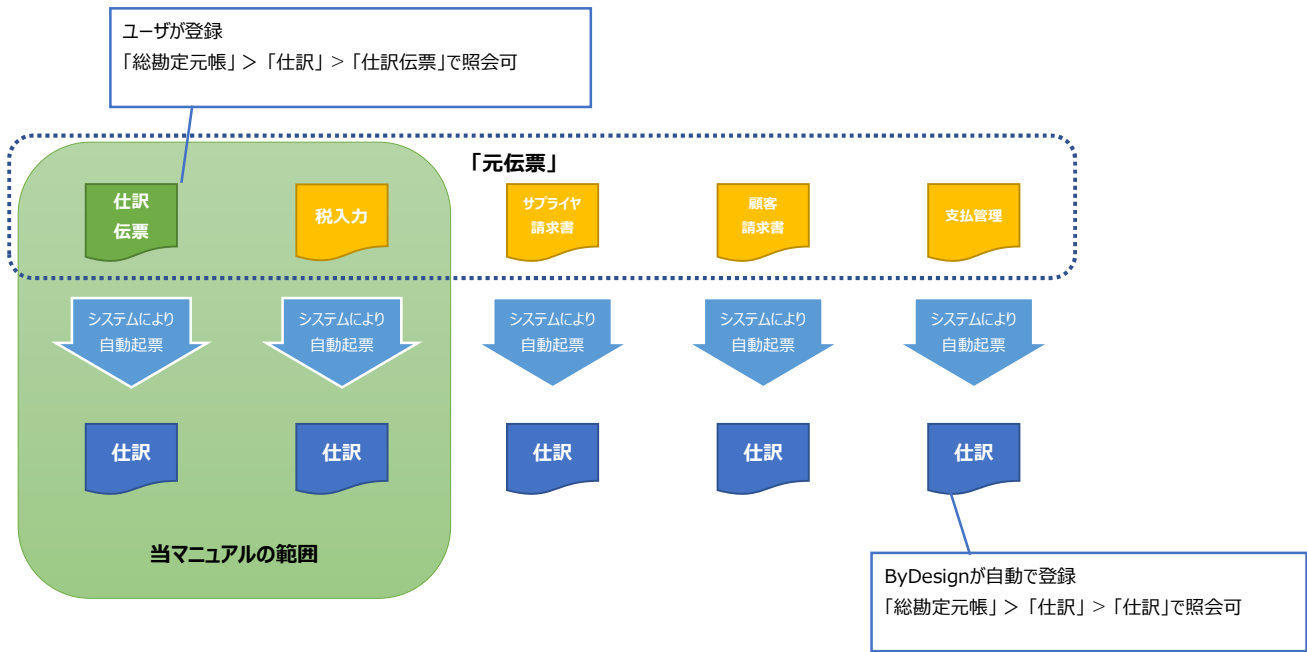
ユーザが登録
「総勘定元帳」＞「仕訳」＞「仕訳伝票」で照会可

「元伝票」

仕訳
伝票

税入力

サプライヤ
請求書

顧客
請求書

支払管理

システムにより
自動起票

システムにより
自動起票

システムにより
自動起票

システムにより
自動起票

システムにより
自動起票

仕訳

仕訳

仕訳

仕訳

仕訳

当マニュアルの範囲

ByDesignが自動で登録
「総勘定元帳」＞「仕訳」＞「仕訳」で照会可